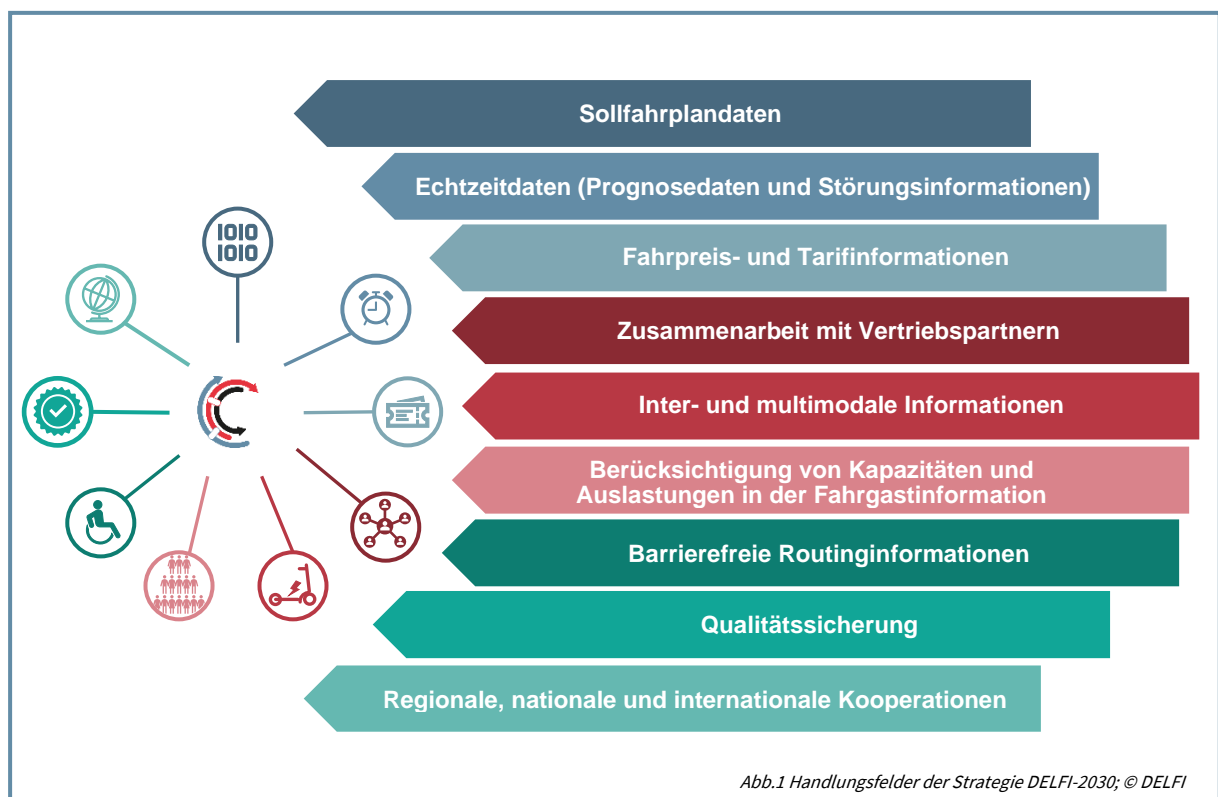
1010
1010

Sollfahrplandaten

Echtzeitdaten (Prognosedaten und Störungsinformationen)

Fahrpreis- und Tarifinformationen

Zusammenarbeit mit Vertriebspartnern

Inter- und multimodale Informationen

Berücksichtigung von Kapazitäten und Auslastungen in der Fahrgastinformation

Barrierefreie Routinginformationen

Qualitätssicherung

Regionale, nationale und internationale Kooperationen

Abb.1 Handlungsfelder der Strategie DELFI-2030; © DELFI